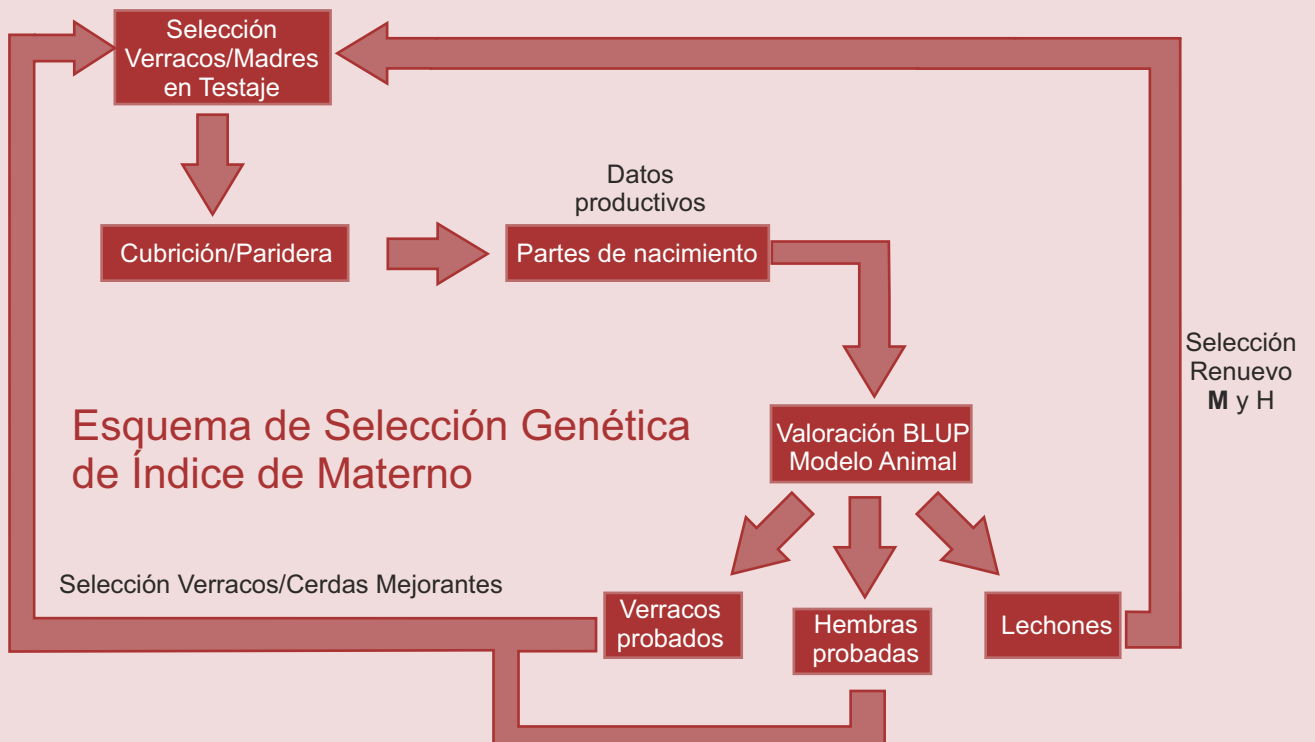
Selección Verracos/Madres en Testaje

Cubrición/Paridera

Datos productivos

Partes de nacimiento

Selección Renuevo **M** y H

Esquema de Selección Genética de Índice de Materno

Valoración BLUP Modelo Animal

Selección Verracos/Cerdas Mejorantes

Verracos probados

Hembras probadas

Lechones